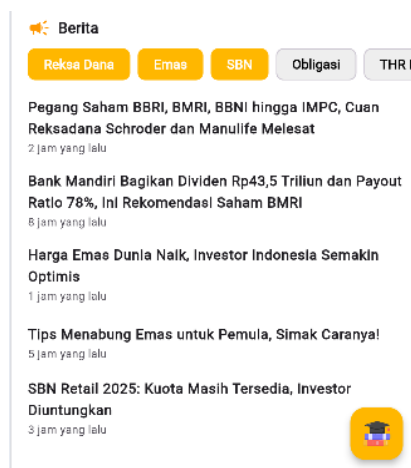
Berita

Reksa Dana
Emas
SBN
Obligasi
THR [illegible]

Pegang Saham BBRI, BMRI, BBNI hingga IMPC, Cuan Reksadana Schroder dan Manulife Melesat
2 jam yang lalu

Bank Mandiri Bagikan Dividen Rp43,5 Triliun dan Payout Ratio 78%, Ini Rekomendasi Saham BMRI
8 jam yang lalu

Harga Emas Dunia Naik, Investor Indonesia Semakin Optimis
1 jam yang lalu

Tips Menabung Emas untuk Pemula, Simak Caranya!
5 jam yang lalu

SBN Retail 2025: Kuota Masih Tersedia, Investor Diuntungkan
3 jam yang lalu